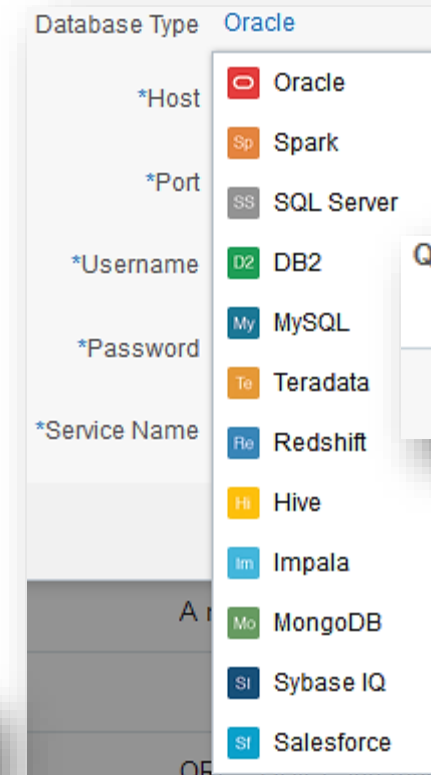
Database Type Oracle

*Host

*Port

*Username

*Password

*Service Name

Oracle
Sp Spark
SS SQL Server
D2 DB2
My MySQL
Te Teradata
Re Redshift
Hi Hive
Im Impala
Mo MongoDB
SI Sybase IQ
Sf Salesforce

Q

A r

OF